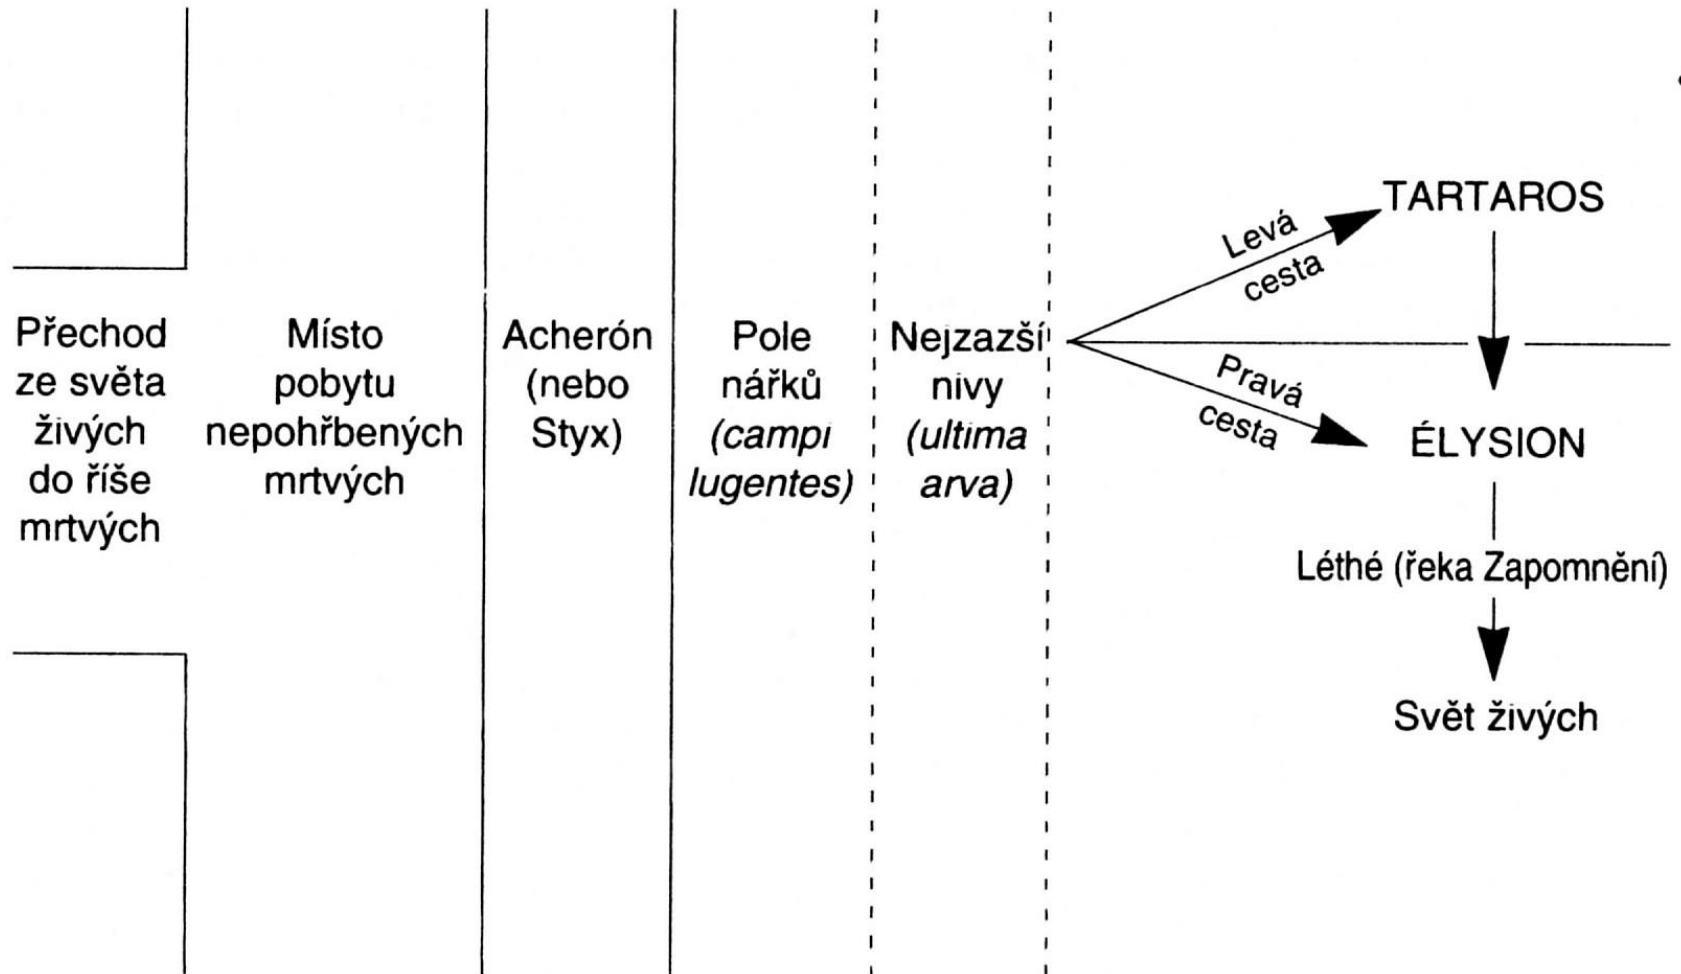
Přechod ze světa živých do říše mrtvých

Místo pobytu nepohřbených mrtvých

Acherón (nebo Styx)

Pole nářků *(campi lugentes)*

Nejzazší nivy *(ultima arva)*

Levá cesta

Pravá cesta

TARTAROS

ÉLYSION

Léthé (řeka Zapomnění)

Svět živých